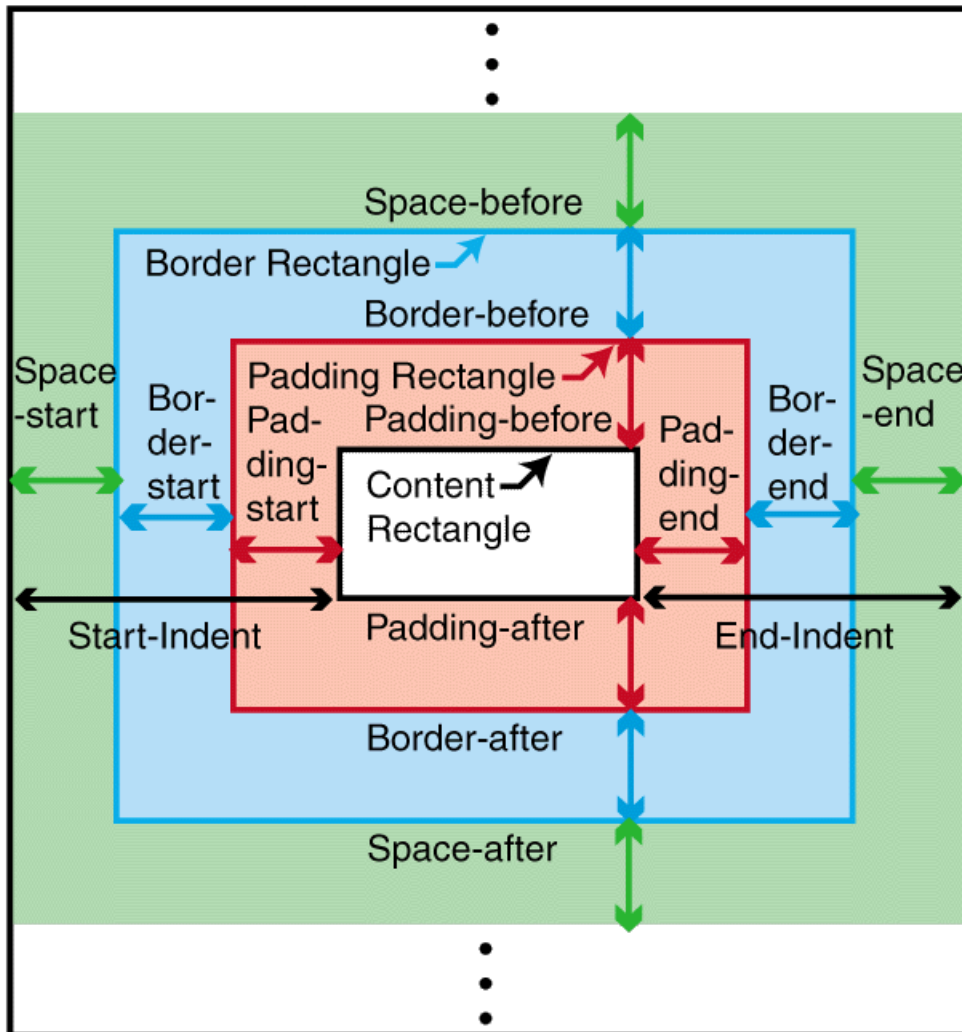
Space-before

Border Rectangle

Border-before

Space-start

Border-start

Padding Rectangle

Padding-start

Padding-before

Content Rectangle

Padding-end

Border-end

Space-end

Start-Indent

Padding-after

End-Indent

Border-after

Space-after